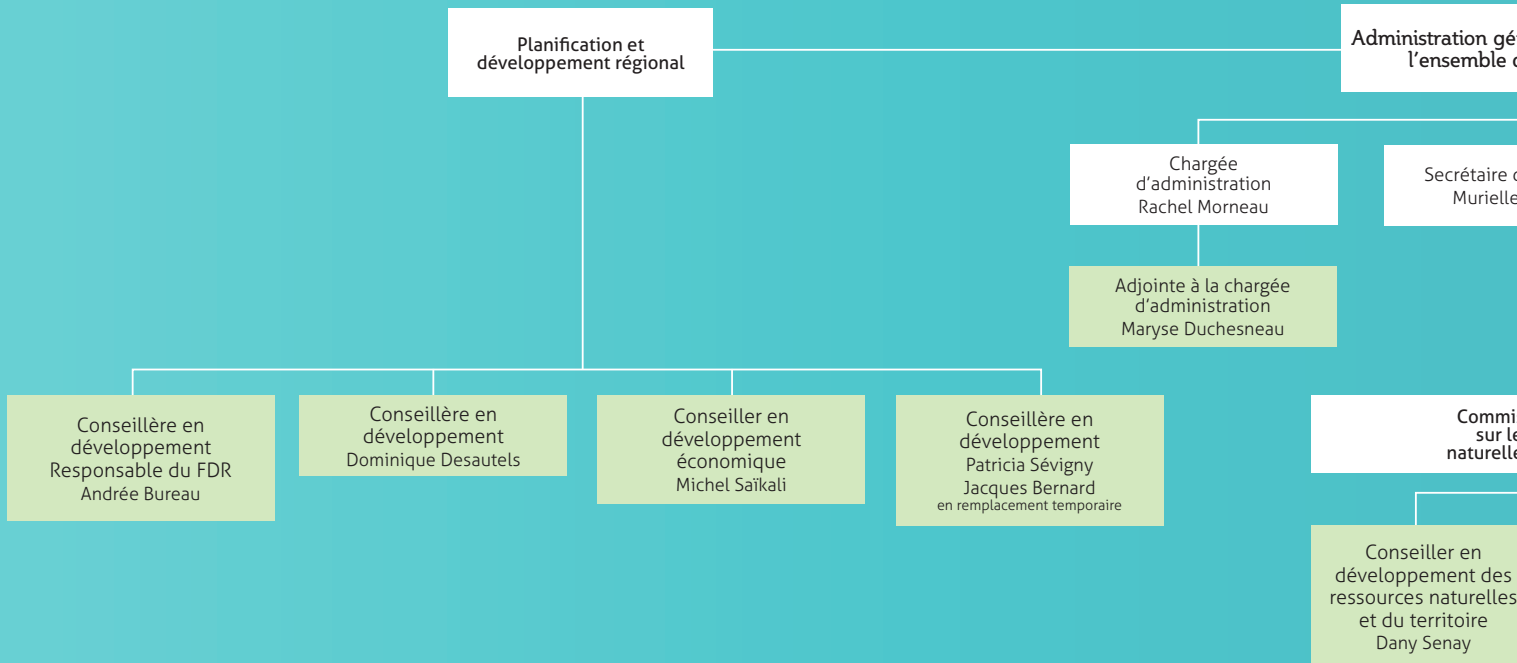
Planification et développement régional

Administration gé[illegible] l'ensemble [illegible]

Chargée d'administration
Rachel Morneau

Secrétaire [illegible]
Murielle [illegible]

Adjointe à la chargée d'administration
Maryse Duchesneau

Conseillère en développement
Responsable du FDR
Andrée Bureau

Conseillère en développement
Dominique Desautels

Conseiller en développement économique
Michel Saïkali

Conseillère en développement
Patricia Sévigny
Jacques Bernard
en remplacement temporaire

Commi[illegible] sur le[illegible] naturelle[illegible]

Conseiller en développement des ressources naturelles et du territoire
Dany Senay